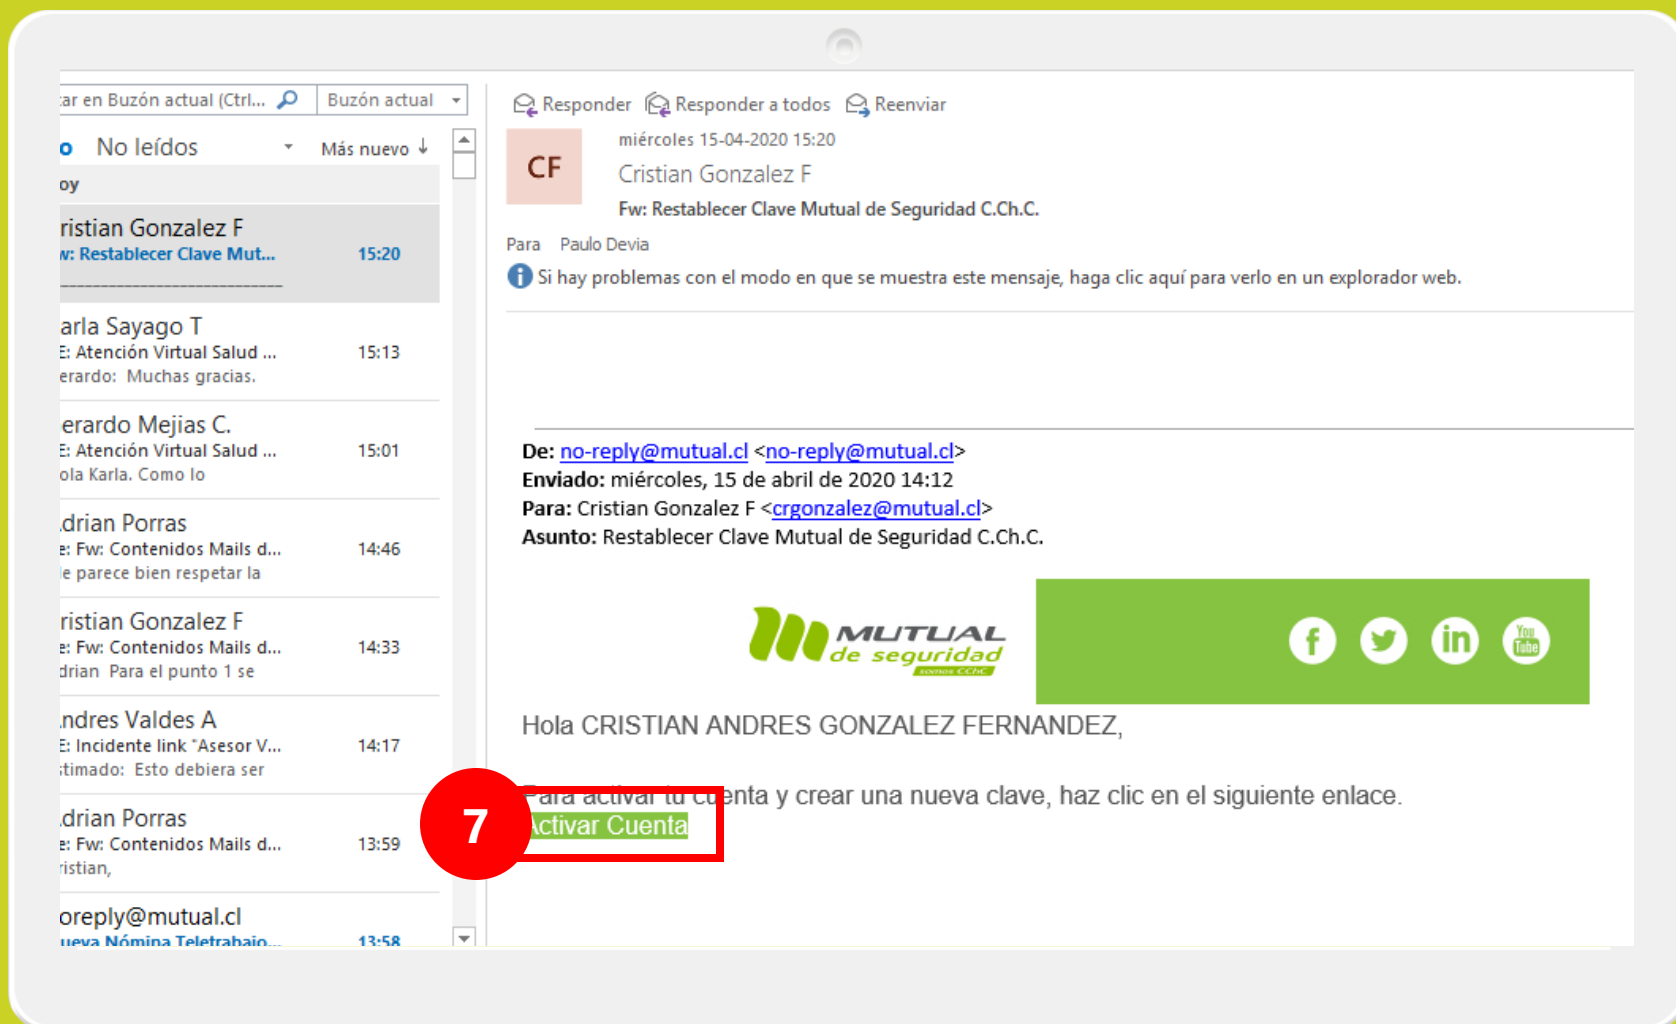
:ar en Buzón actual (Ctrl... Buzón actual

o No leídos Más nuevo ↓

oy

ristian Gonzalez F
v: Restablecer Clave Mut... 15:20

arla Sayago T
E: Atención Virtual Salud ... 15:13
erardo: Muchas gracias.

erardo Mejias C.
E: Atención Virtual Salud ... 15:01
ola Karla. Como lo

drian Porras
e: Fw: Contenidos Mails d... 14:46
e parece bien respetar la

ristian Gonzalez F
e: Fw: Contenidos Mails d... 14:33
drian Para el punto 1 se

ndres Valdes A
E: Incidente link "Asesor V... 14:17
stimado: Esto debiera ser

drian Porras
e: Fw: Contenidos Mails d... 13:59
ristian,

oreply@mutual.cl
ueva Nómina Teletrabajo... 13:58

Responder Responder a todos Reenviar

CF

miércoles 15-04-2020 15:20

Cristian Gonzalez F

Fw: Restablecer Clave Mutual de Seguridad C.Ch.C.

Para Paulo Devia

Si hay problemas con el modo en que se muestra este mensaje, haga clic aquí para verlo en un explorador web.

De: no-reply@mutual.cl <no-reply@mutual.cl>
Enviado: miércoles, 15 de abril de 2020 14:12
Para: Cristian Gonzalez F <crgonzalez@mutual.cl>
Asunto: Restablecer Clave Mutual de Seguridad C.Ch.C.

MUTUAL de seguridad

Hola CRISTIAN ANDRES GONZALEZ FERNANDEZ,

Para activar tu cuenta y crear una nueva clave, haz clic en el siguiente enlace.
Activar Cuenta

7